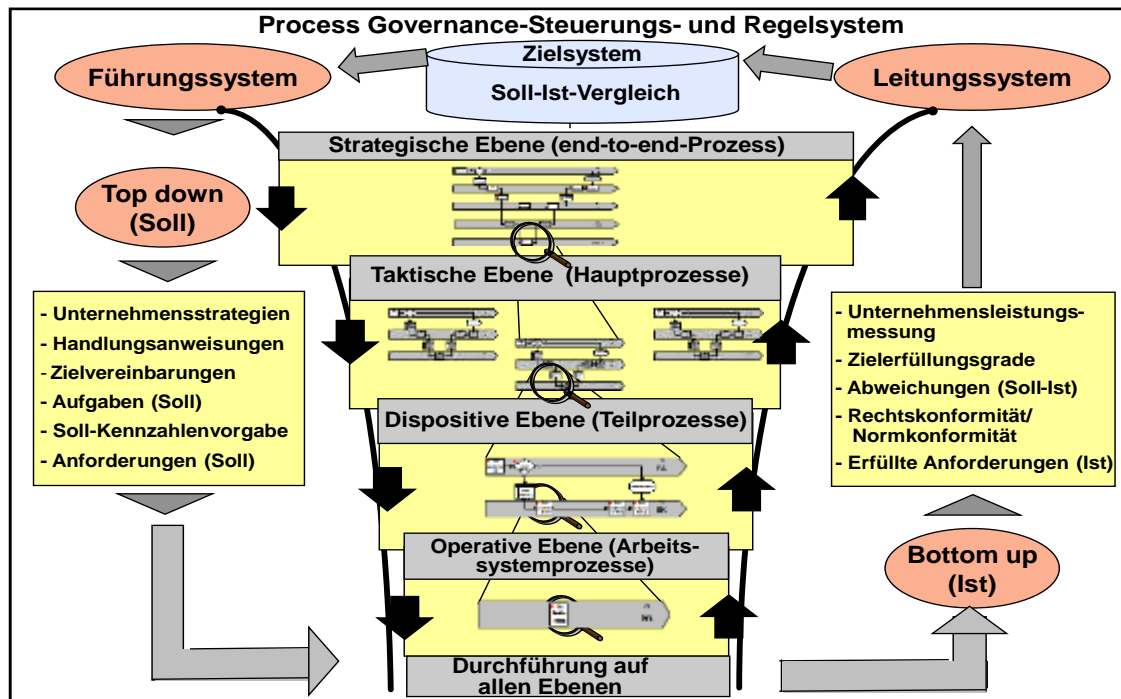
Process Governance-Steuerungs- und Regelsystem

Zielsystem

Soll-Ist-Vergleich

Führungssystem

Leitungssystem

Strategische Ebene (end-to-end-Prozess)

Top down (Soll)

Taktische Ebene (Hauptprozesse)

- Unternehmensstrategien
- Handlungsanweisungen
- Zielvereinbarungen
- Aufgaben (Soll)
- Soll-Kennzahlenvorgabe
- Anforderungen (Soll)

- Unternehmensleistungsmessung
- Zielerfüllungsgrade
- Abweichungen (Soll-Ist)
- Rechtskonformität/ Normkonformität
- Erfüllte Anforderungen (Ist)

Dispositive Ebene (Teilprozesse)

Operative Ebene (Arbeitssystemprozesse)

Bottom up (Ist)

Durchführung auf allen Ebenen